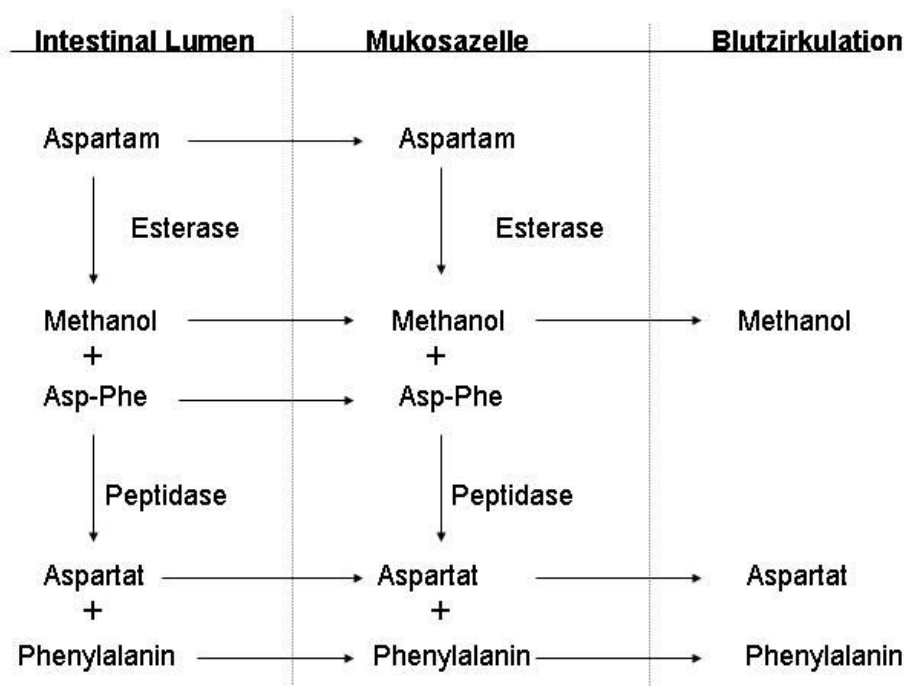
| Intestinal Lumen | Mukosazelle | Blutzirkulation |
|---|---|---|
| Aspartam | Aspartam | |
| Esterase | Esterase | |
| Methanol + Asp-Phe | Methanol + Asp-Phe | Methanol |
| Peptidase | Peptidase | |
| Aspartat + Phenylalanin | Aspartat + Phenylalanin | Aspartat Phenylalanin |